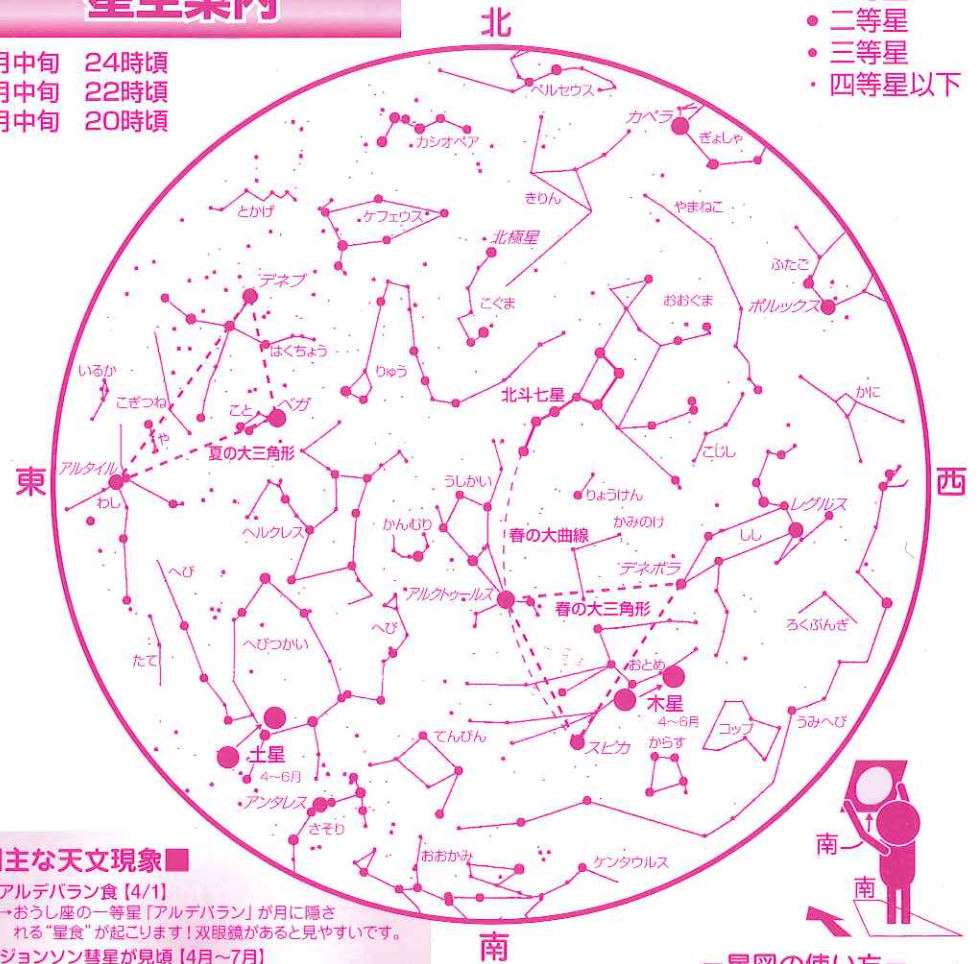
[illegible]
月中旬　24時頃
月中旬　22時頃
月中旬　20時頃

● 二等星
● 三等星
・ 四等星以下

北
東
西
南

ペルセウス
カペラ
ぎょしゃ
カシオペア
きりん
やまねこ
とかげ
ケフェウス
北極星
ふたご
デネブ
こぐま
おおぐま
ポルックス
はくちょう
りゅう
いるか
こぎつね
こと
ベガ
北斗七星
かに
や
夏の大三角形
アルタイル
こじし
わし
うしかい
りょうけん
レグルス
かんむり
春の大曲線
かみのけ
ヘルクレス
しし
へび
デネボラ
アルクトゥールス
春の大三角形
へび
ろくぶんぎ
へびつかい
たて
おとめ
木星
4～6月
うみへび
コップ
てんびん
からす
スピカ
土星
4～6月
アンタレス
さそり
おおかみ
ケンタウルス
南
南

主な天文現象
アルデバラン食【4/1】
→おうし座の一等星「アルデバラン」が月に隠される"星食"が起こります！双眼鏡があると見やすいです。
ジョンソン彗星が見頃【4月～7月】

星図の使い方